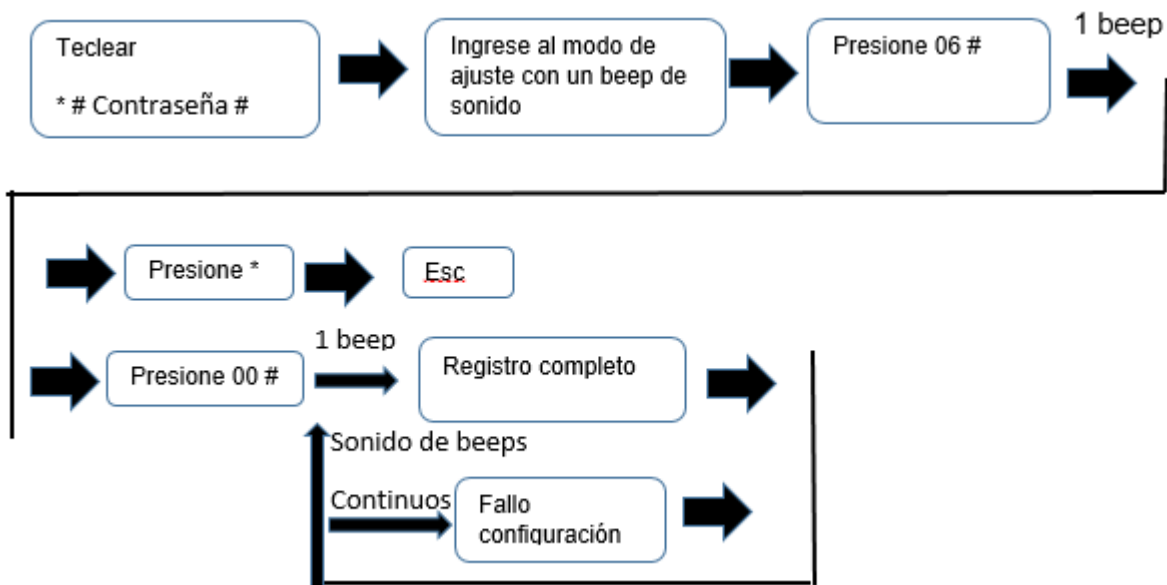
Teclear

* # Contraseña #

Ingrese al modo de ajuste con un beep de sonido

Presione 06 #

1 beep

Presione *

Esc

Presione 00 #

1 beep

Registro completo

Sonido de beeps

Continuos

Fallo configuración